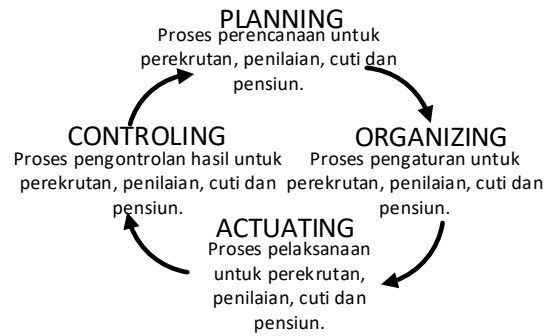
PLANNING
Proses perencanaan untuk perekrutan, penilaian, cuti dan pensiun.

ORGANIZING
Proses pengaturan untuk perekrutan, penilaian, cuti dan pensiun.

ACTUATING
Proses pelaksanaan untuk perekrutan, penilaian, cuti dan pensiun.

CONTROLING
Proses pengontrolan hasil untuk perekrutan, penilaian, cuti dan pensiun.